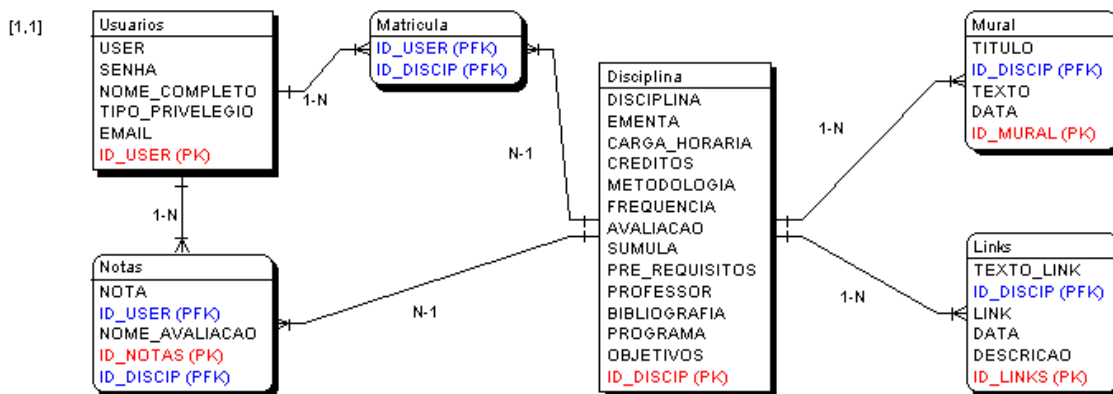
[1,1]

Usuarios
USER
SENHA
NOME_COMPLETO
TIPO_PRIVELEGIO
EMAIL
ID_USER (PK)

1-N

Matricula
ID_USER (PFK)
ID_DISCIP (PFK)

N-1

Disciplina
DISCIPLINA
EMENTA
CARGA_HORARIA
CREDITOS
METODOLOGIA
FREQUENCIA
AVALIACAO
SUMULA
PRE_REQUISITOS
PROFESSOR
BIBLIOGRAFIA
PROGRAMA
OBJETIVOS
ID_DISCIP (PK)

1-N

Mural
TITULO
ID_DISCIP (PFK)
TEXTO
DATA
ID_MURAL (PK)

1-N

Links
TEXTO_LINK
ID_DISCIP (PFK)
LINK
DATA
DESCRICAO
ID_LINKS (PK)

1-N

Notas
NOTA
ID_USER (PFK)
NOME_AVALIACAO
ID_NOTAS (PK)
ID_DISCIP (PFK)

N-1